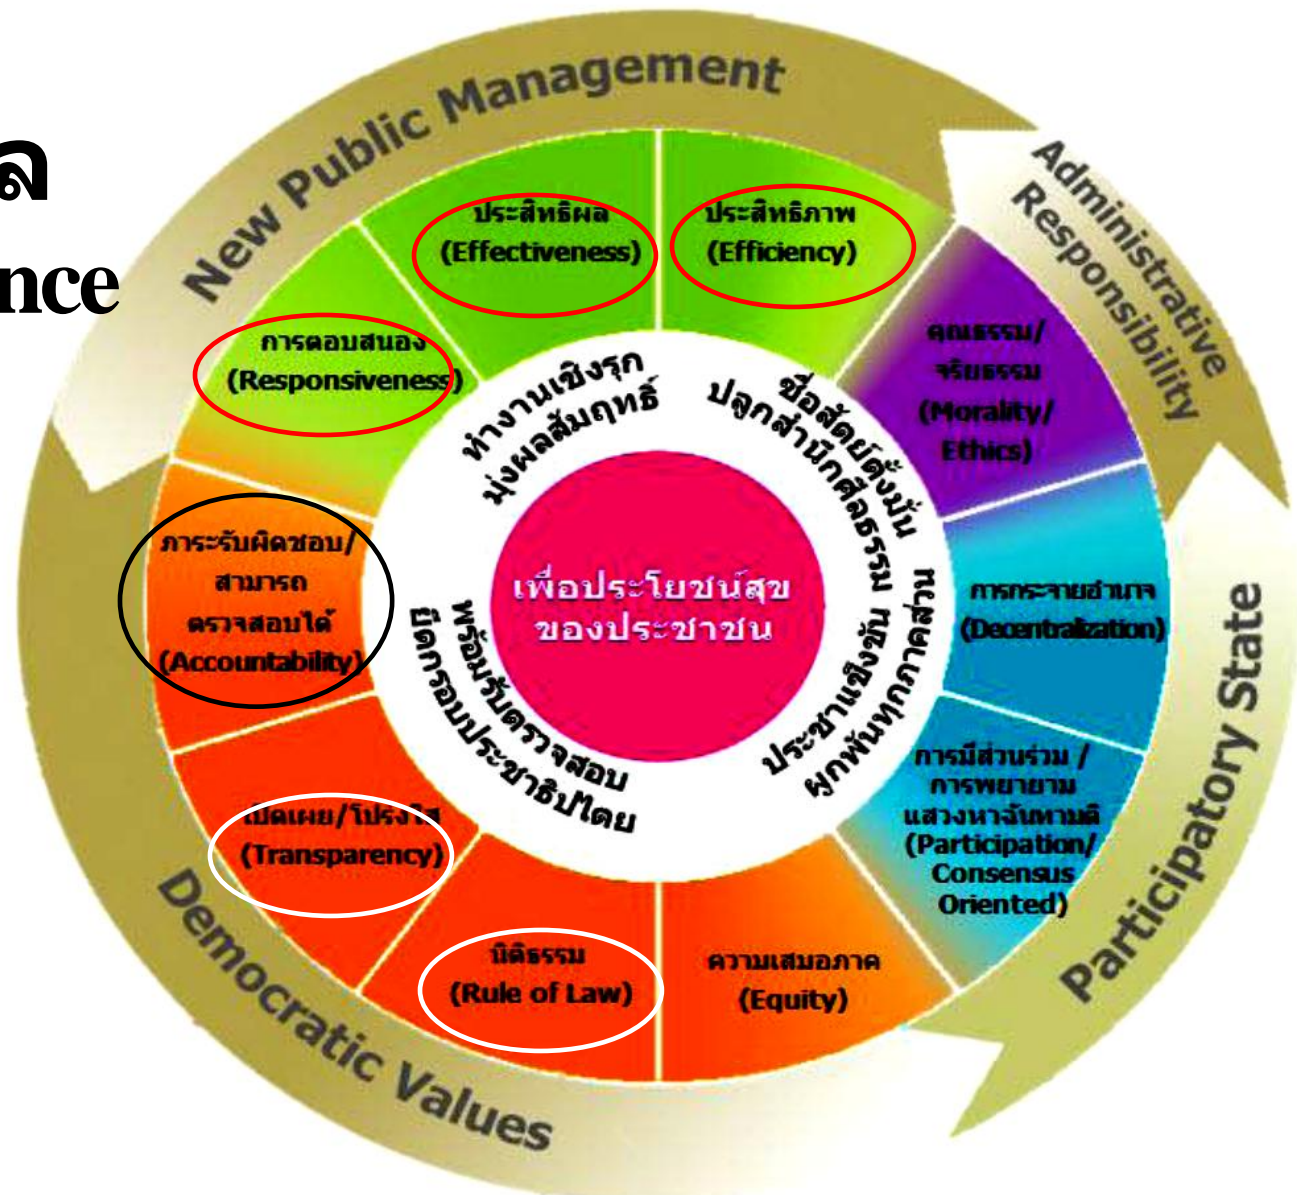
ล
nce

New Public Management

Administrative Responsibility

Participatory State

Democratic Values

ประสิทธิผล (Effectiveness)

ประสิทธิภาพ (Efficiency)

การตอบสนอง (Responsiveness)

คุณธรรม/จริยธรรม (Morality/Ethics)

ภาระรับผิดชอบ/สามารถตรวจสอบได้ (Accountability)

การกระจายอำนาจ (Decentralization)

การมีส่วนร่วม / การพยายามแสวงหาฉันทามติ (Participation/Consensus Oriented)

เปิดเผย/โปร่งใส (Transparency)

นิติธรรม (Rule of Law)

ความเสมอภาค (Equity)

ทำงานเชิงรุก มุ่งผลสัมฤทธิ์

ซื่อสัตย์ตั้งมั่น ปลูกสำนึกคุณธรรม

ประชาชนแข็งขัน ผูกพันทุกภาคส่วน

พร้อมรับตรวจสอบ ยึดกรอบประชาธิปไตย

เพื่อประโยชน์สุขของประชาชน